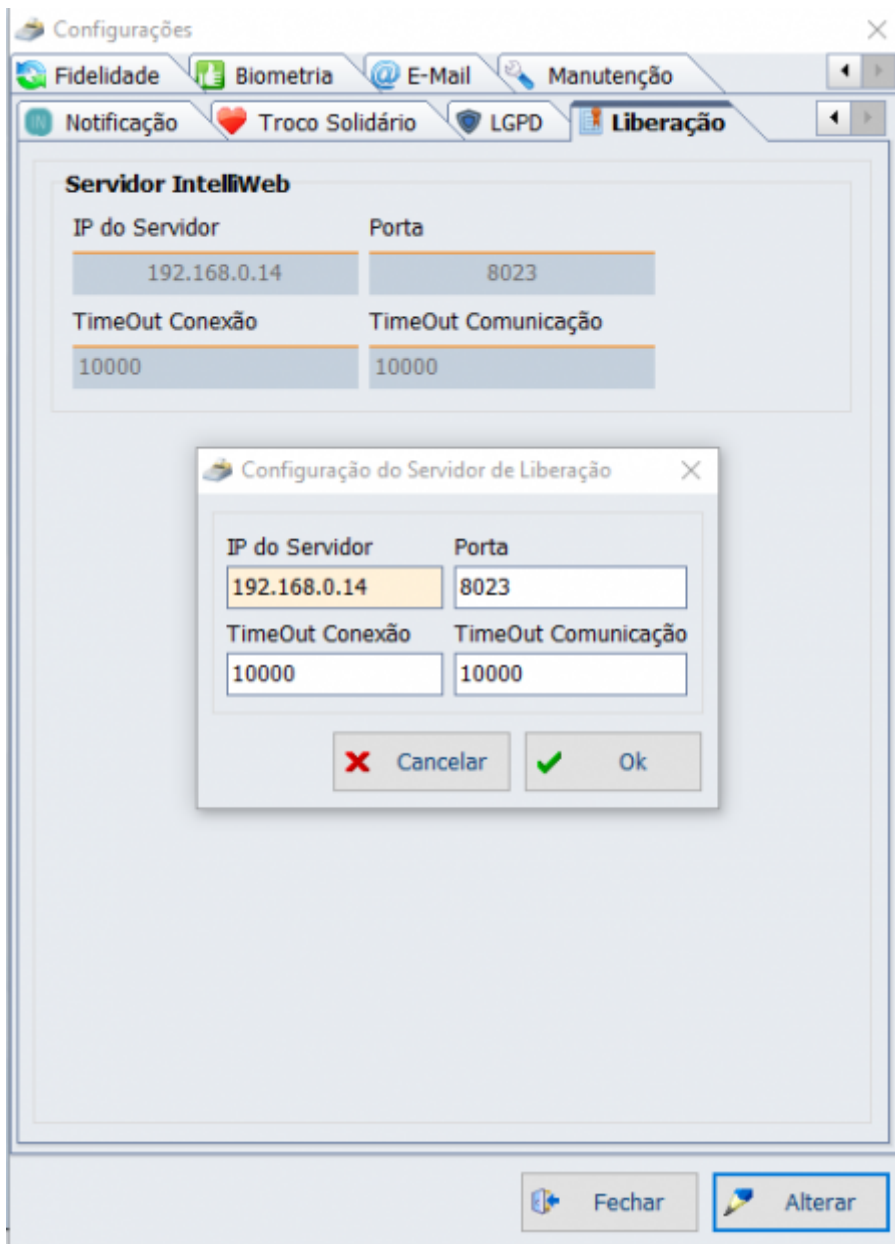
Configurações

Fidelidade | Biometria | E-Mail | Manutenção

Notificação | Troco Solidário | LGPD | Liberação

Servidor IntelliWeb

IP do Servidor
192.168.0.14

Porta
8023

TimeOut Conexão
10000

TimeOut Comunicação
10000

Configuração do Servidor de Liberação

IP do Servidor
192.168.0.14

Porta
8023

TimeOut Conexão
10000

TimeOut Comunicação
10000

Cancelar

Ok

Fechar

Alterar